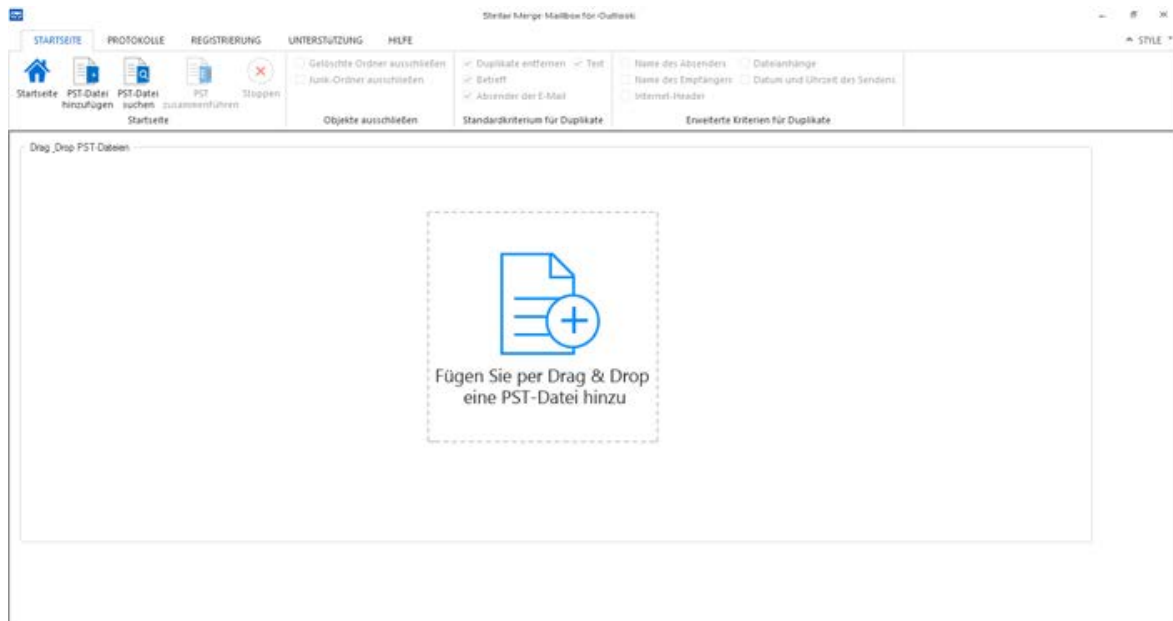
Stellar Merge Mailbox for Outlook

STARTSEITE PROTOKOLLE REGISTRIERUNG UNTERSTUTZUNG HILFE

STYLE

Startseite
PST-Datei hinzufügen
PST-Datei suchen
PST zusammenführen
Stoppen
Startseite

Gelöschte Ordner ausschließen
Junk-Ordner ausschließen
Objekte ausschließen

Duplikate entfernen
Text
Betreff
Absender der E-Mail
Standardkriterium für Duplikate

Name des Absenders
Dateianhänge
Name des Empfängers
Datum und Uhrzeit des Sendens
Internet-Header
Erweiterte Kriterien für Duplikate

Drag _Drop PST-Dateien

Fügen Sie per Drag & Drop eine PST-Datei hinzu